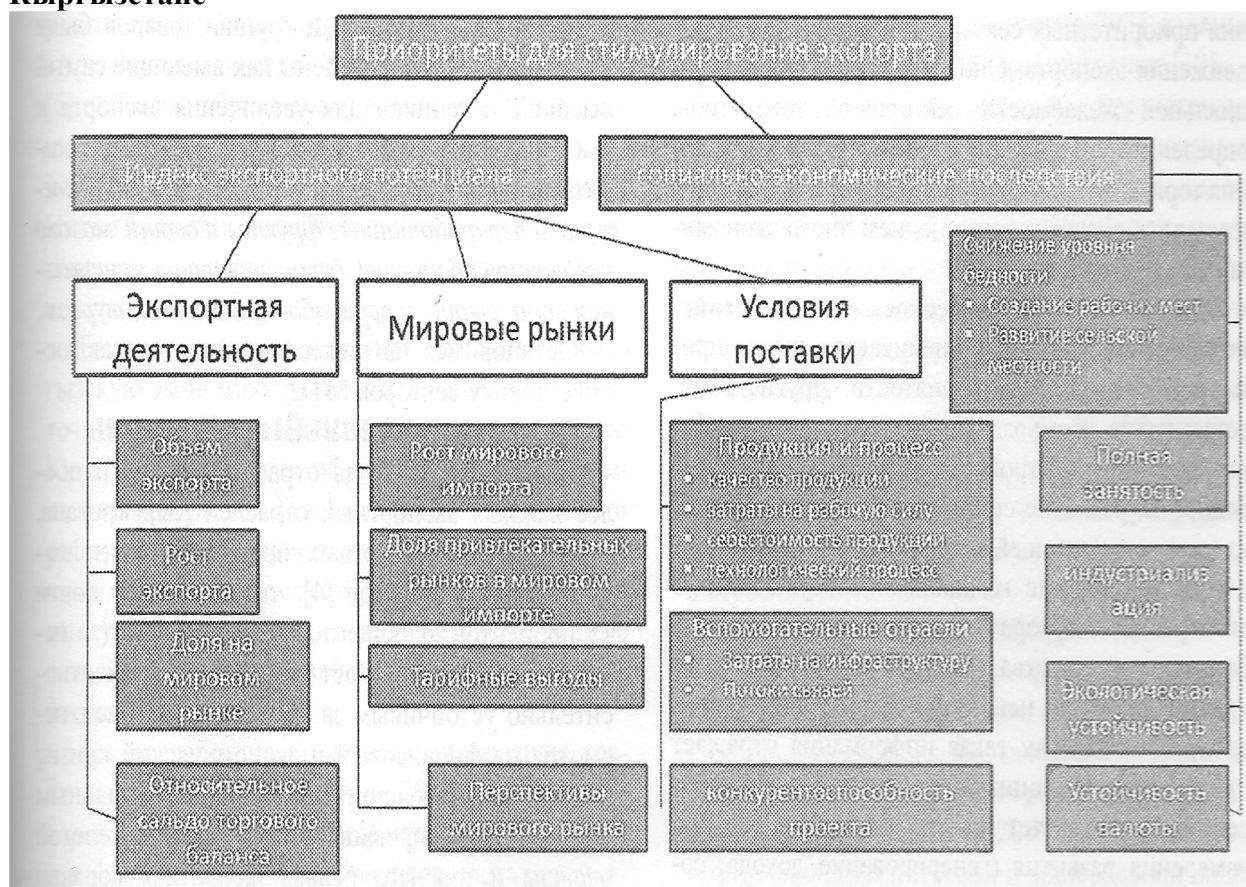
Кыргызстане

Приоритеты для стимулирования экспорта

Индекс экспортного потенциала

Социально-экономические последствия

Экспортная деятельность

Мировые рынки

Условия поставки

Снижение уровня бедности
▪ Создание рабочих мест
▪ Развитие сельской местности

Объем экспорта

Рост экспорта

Доля на мировом рынке

Относительное сальдо торгового баланса

Рост мирового импорта

Доля привлекательных рынков в мировом импорте

Тарифные выгоды

Перспективы мирового рынка

Продукция и процесс
▪ качество продукции
▪ затраты на рабочую силу
▪ себестоимость продукции
▪ технологический процесс

Вспомогательные отрасли
▪ Затраты на инфраструктуру
▪ Потоки связей

конкурентоспособность проекта

Полная занятость

индустриализация

Экологическая устойчивость

Устойчивость валюты